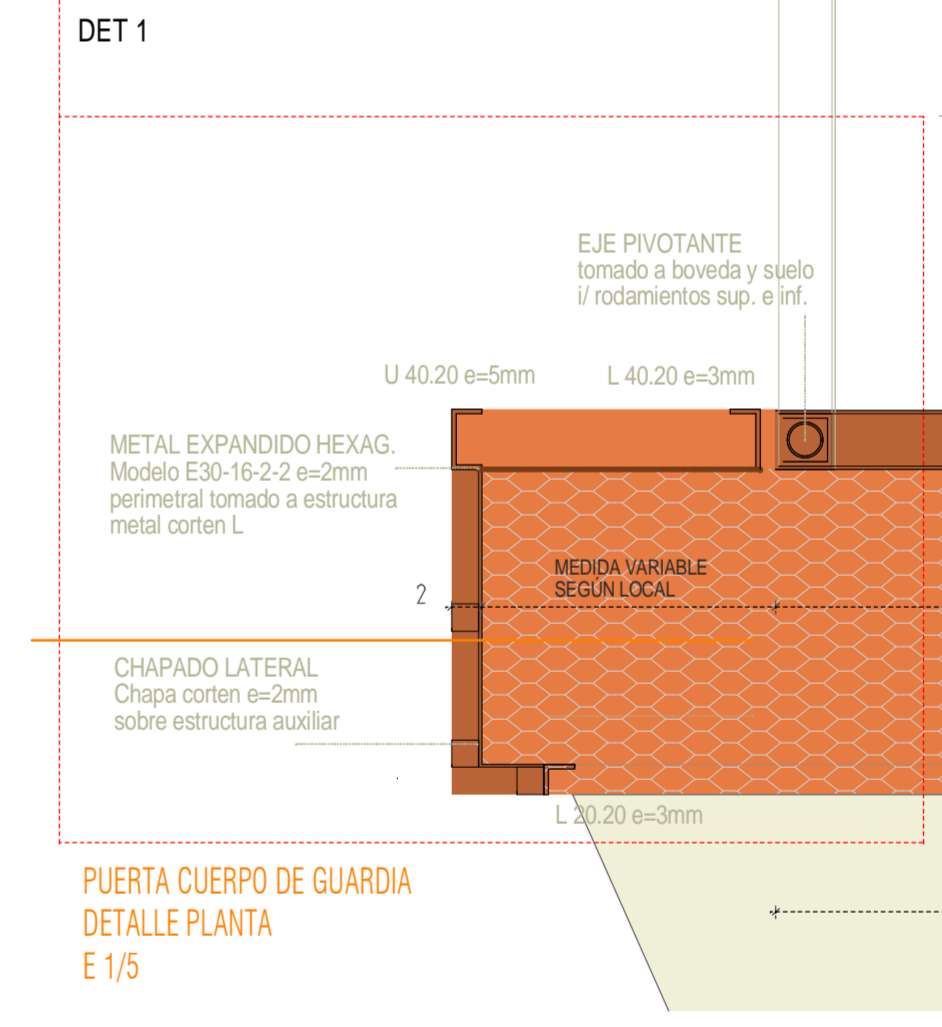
DET 1

EJE PIVOTANTE
tomado a boveda y suelo
i/ rodamientos sup. e inf.

U 40.20 e=5mm

L 40.20 e=3mm

METAL EXPANDIDO HEXAG.
Modelo E30-16-2-2 e=2mm
perimetral tomado a estructura
metal corten L

MEDIDA VARIABLE
SEGÚN LOCAL

2

CHAPADO LATERAL
Chapa corten e=2mm
sobre estructura auxiliar

L 20.20 e=3mm

PUERTA CUERPO DE GUARDIA
DETALLE PLANTA
E 1/5